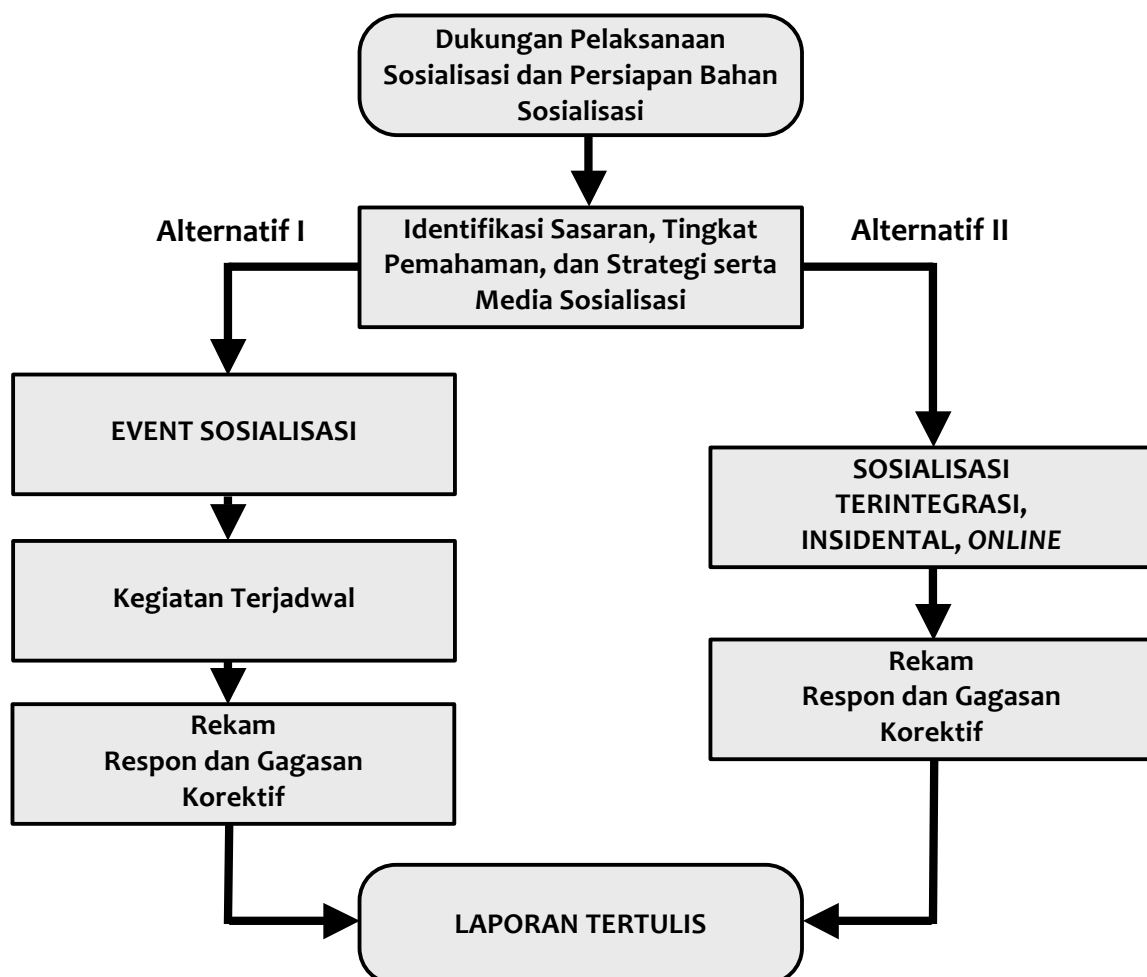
Dukungan Pelaksanaan Sosialisasi dan Persiapan Bahan Sosialisasi

Alternatif I

Identifikasi Sasaran, Tingkat Pemahaman, dan Strategi serta Media Sosialisasi

Alternatif II

EVENT SOSIALISASI

Kegiatan Terjadwal

Rekam
Respon dan Gagasan Korektif

SOSIALISASI TERINTEGRASI, INSIDENTAL, *ONLINE*

Rekam
Respon dan Gagasan Korektif

LAPORAN TERTULIS